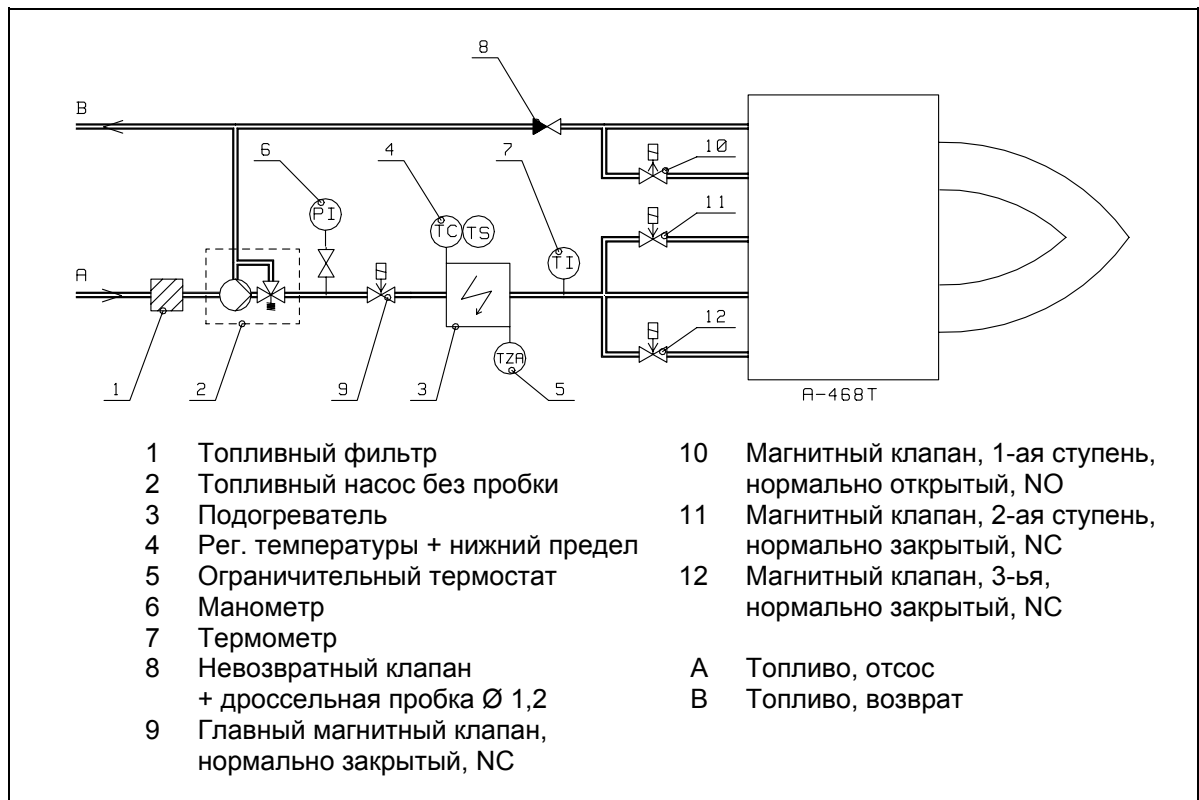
8

B

6

4

7

10

PI

TC

TS

TI

11

A

12

TZA

1

2

9

3

5

A-468T

1 Топливный фильтр
2 Топливный насос без пробки
3 Подогреватель
4 Рег. температуры + нижний предел
5 Ограничительный термостат
6 Манометр
7 Термометр
8 Невозвратный клапан + дроссельная пробка Ø 1,2
9 Главный магнитный клапан, нормально закрытый, NC

10 Магнитный клапан, 1-ая ступень, нормально открытый, NO
11 Магнитный клапан, 2-ая ступень, нормально закрытый, NC
12 Магнитный клапан, 3-ья, нормально закрытый, NC

A Топливо, отсос
B Топливо, возврат